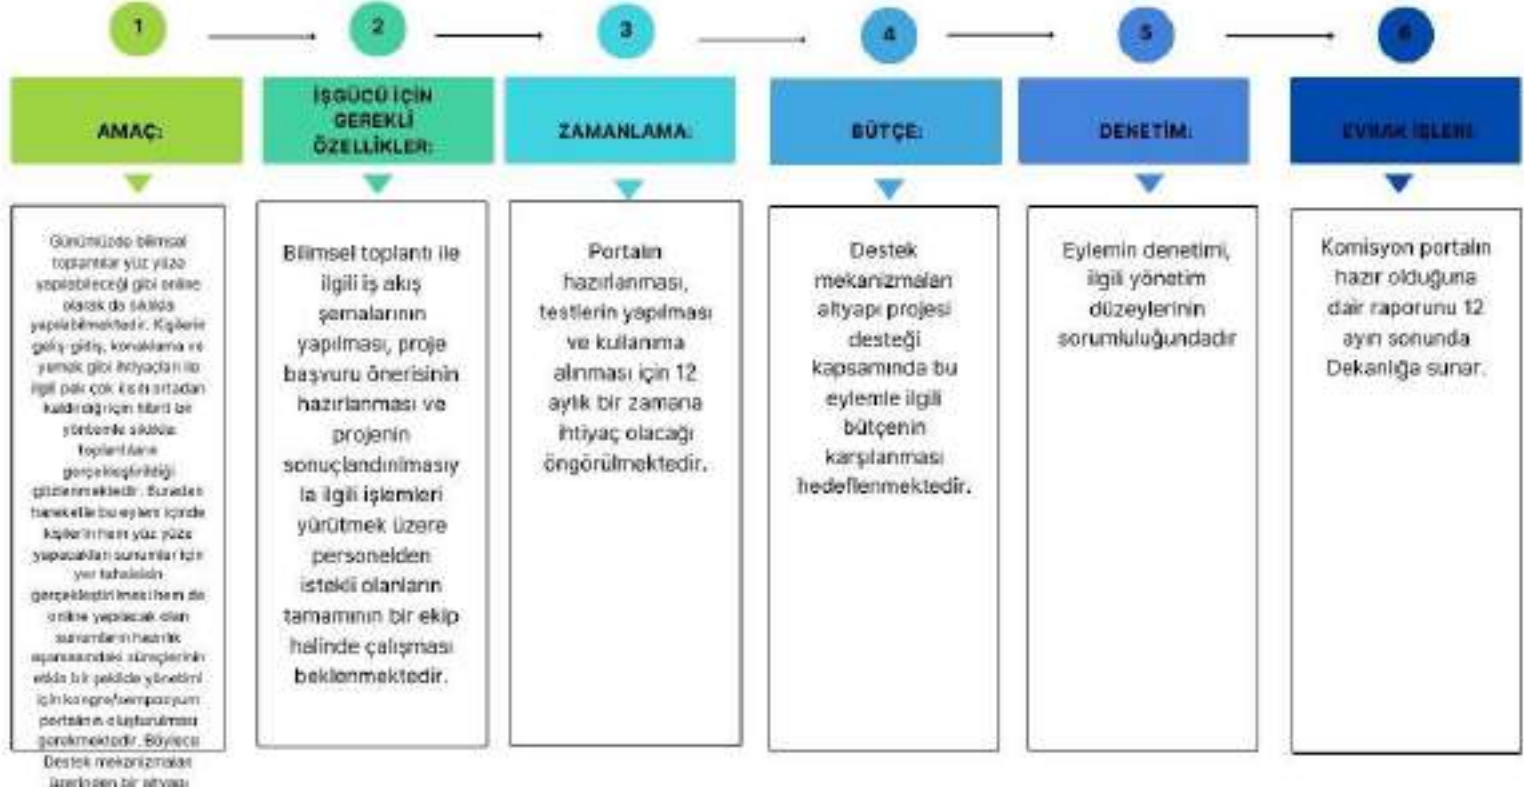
1

2

3

4

5

6

AMAÇ:

Günümüzde bilimsel toplantılar yüz yüze yapılabileceği gibi online olarak da sıklıkla yapılabilmektedir. Kişilerin geliş-gidiş, konaklama ve yemek gibi ihtiyaçları ile ilgili pek çok kısıtı ortadan kaldırdığı için hibrit bir yöntemle sıklıkla toplantıların gerçekleştirildiği gözlenmektedir. Buradan hareketle bu eylem içinde kişilerin hem yüz yüze yapacakları sunumlar için yer tahsisinin gerçekleştirilmesi hem de online yapılacak olan sunumların hazırlık aşamasındaki süreçlerinin etkin bir şekilde yönetimi için kongre/sempozyum portalının oluşturulması gerekmektedir. Böylece Destek mekanizmaları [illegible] bir altyapı

İŞGÜCÜ İÇİN GEREKLİ ÖZELLİKLER:

Bilimsel toplantı ile ilgili iş akış şemalarının yapılması, proje başvuru önerisinin hazırlanması ve projenin sonuçlandırılmasıyla ilgili işlemleri yürütmek üzere personelden istekli olanların tamamının bir ekip halinde çalışması beklenmektedir.

ZAMANLAMA:

Portalın hazırlanması, testlerin yapılması ve kullanıma alınması için 12 aylık bir zamana ihtiyaç olacağı öngörülmektedir.

BÜTÇE:

Destek mekanizmaları altyapı projesi desteği kapsamında bu eylemle ilgili bütçenin karşılanması hedeflenmektedir.

DENETİM:

Eylemin denetimi, ilgili yönetim düzeylerinin sorumluluğundadır

EVRAK İŞLERİ

Komisyon portalın hazır olduğuna dair raporunu 12 ayın sonunda Dekanlığa sunar.